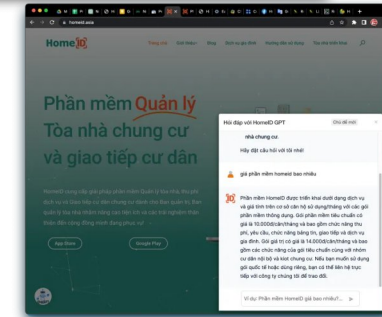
homeid.asia

HomeID

Trang chủ Giới thiệu Blog Dịch vụ gia đình Hướng dẫn sử dụng Tài nhà thành thuê

Phần mềm Quản lý Tòa nhà chung cư và giao tiếp cư dân

App Store Google Play

Hỏi đáp với HomeID GPT Chế độ mới

nhà chung cư.

Hãy đặt câu hỏi với tôi nhé!

giá phần mềm homeid bao nhiêu

Phần mềm HomeID được triển khai dưới dạng dịch vụ và giá tính trên cơ sở căn hộ sử dụng/tháng với các gói phần mềm thông dụng. Gói phần mềm tiêu chuẩn có giá là 10.000đ/căn/tháng và bao gồm chức năng thu phí, yêu cầu, chức năng bảng tin, giao tiếp và dịch vụ gia đình. Gói giá trị có giá là 14.000đ/căn/tháng và bao gồm các chức năng của gói tiêu chuẩn cùng với nhóm cư dân nội bộ và xác nhận cư trú. Nếu bạn muốn sử dụng gói quốc tế hoặc dùng riêng, bạn có thể liên hệ trực tiếp với công ty chúng tôi để trao đổi.

Ví dụ: Phần mềm HomeID giá bao nhiêu?...